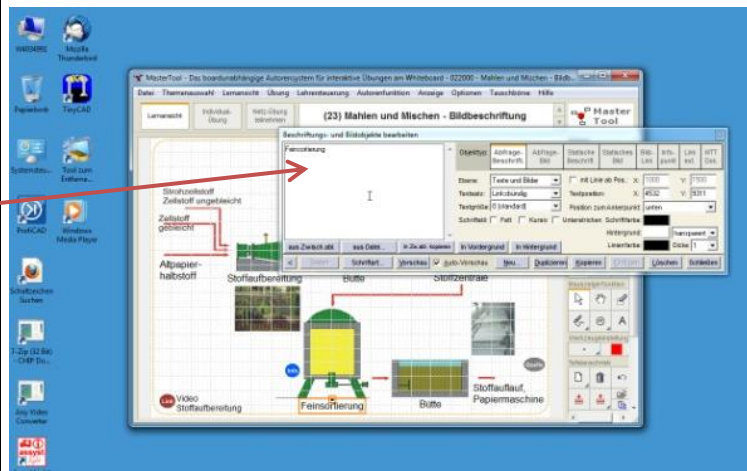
W4034892
Mozilla Thunderbird
Papierkorb
TinyCAD
Systemsteu...
Tool zum Entfernen...
ProfiCAD
Windows Media Player
Schriftzeichen Suchen
7-Zip (32 Bit) - CHIP Do...
Any Video Converter

MasterTool - Das boardunabhängige Autorensystem für interaktive Übungen am Whiteboard - 022000 - Mahlen und Mischen - Bild...
Datei Themenauswahl Lernansicht Übung Lehrersteuerung Autorenfunktion Anzeige Optionen Tauschbörse Hilfe
Lernansicht
Individuelle Übung
Netz-Übung teilnehmen
(23) Mahlen und Mischen - Bildbeschriftung
Master Tool

Beschriftungs- und Bildobjekte bearbeiten
Feinsortierung
Objekttyp:
Abfrage-Beschrift.
Abfrage-Bild
Statische Beschrift.
Statisches Bild
Bild-Link
Info-punkt
Link ext.
MTT Dok.
Ebene: Texte und Bilder
mit Linie ab Pos.: X: 1000 Y: 1500
Textsatz: Linksbündig
Textposition: X: 4532 Y: 9201
Textgröße: 0 (Standard)
Position zum Ankerpunkt: unten
Schriftstil: Fett Kursiv Unterstrichen Schriftfarbe:
Hintergrund: transparent
Linienfarbe: Dicke: 1
aus Zwisch.abl.
aus Datei...
In Zw.abl. kopieren
In Vordergrund
In Hintergrund
Sperren
Schriftart...
Vorschau
Auto-Vorschau
Neu...
Duplizieren
Kopieren
Einfügen
Löschen
Schließen

Strohzellstoff
Zellstoff ungebleicht
Zellstoff gebleicht
Altpapier-halbstoff
Stofflaufbereitung
Bütte
Stoffzentrale
Info
Stoffauflauf, Papiermaschine
Feinsortierung
Bütte
Video Stoffaufbereitung